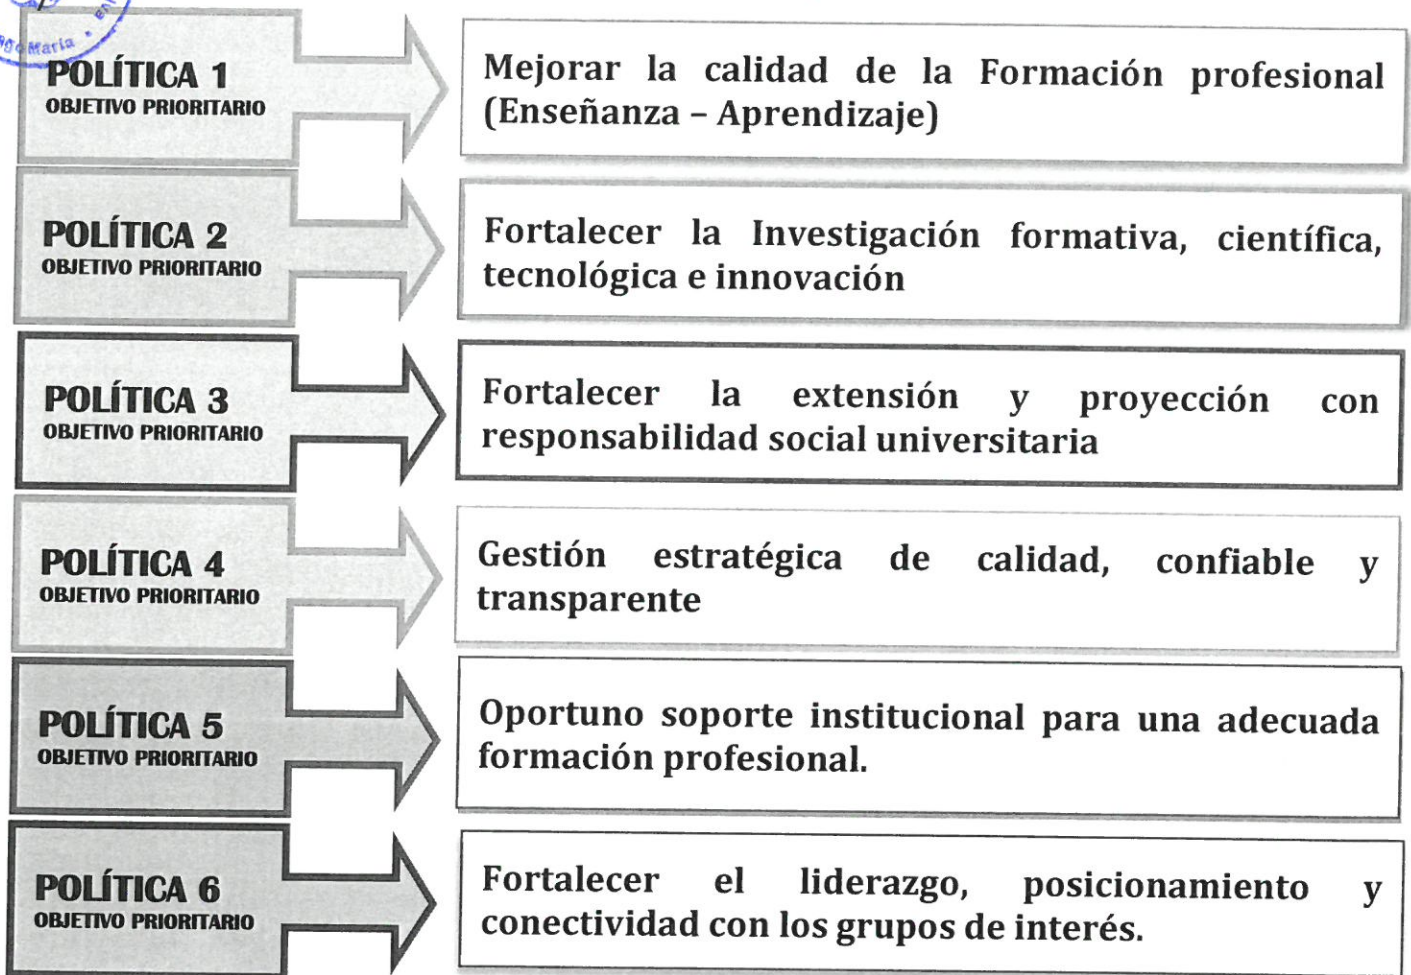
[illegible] María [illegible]

POLÍTICA 1
OBJETIVO PRIORITARIO

Mejorar la calidad de la Formación profesional (Enseñanza – Aprendizaje)

POLÍTICA 2
OBJETIVO PRIORITARIO

Fortalecer la Investigación formativa, científica, tecnológica e innovación

POLÍTICA 3
OBJETIVO PRIORITARIO

Fortalecer la extensión y proyección con responsabilidad social universitaria

POLÍTICA 4
OBJETIVO PRIORITARIO

Gestión estratégica de calidad, confiable y transparente

POLÍTICA 5
OBJETIVO PRIORITARIO

Oportuno soporte institucional para una adecuada formación profesional.

POLÍTICA 6
OBJETIVO PRIORITARIO

Fortalecer el liderazgo, posicionamiento y conectividad con los grupos de interés.